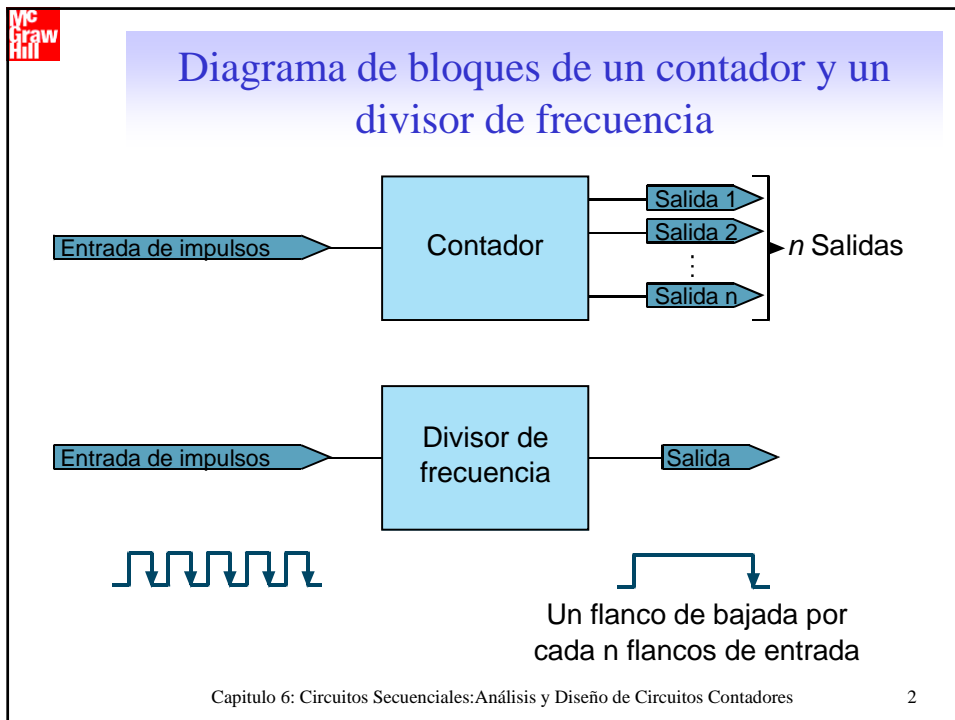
Mc Graw Hill

Diagrama de bloques de un contador y un divisor de frecuencia

Entrada de impulsos

Contador

Salida 1

Salida 2

⋮

Salida n

*n* Salidas

Entrada de impulsos

Divisor de frecuencia

Salida

Un flanco de bajada por cada n flancos de entrada

Capitulo 6: Circuitos Secuenciales:Análisis y Diseño de Circuitos Contadores

2